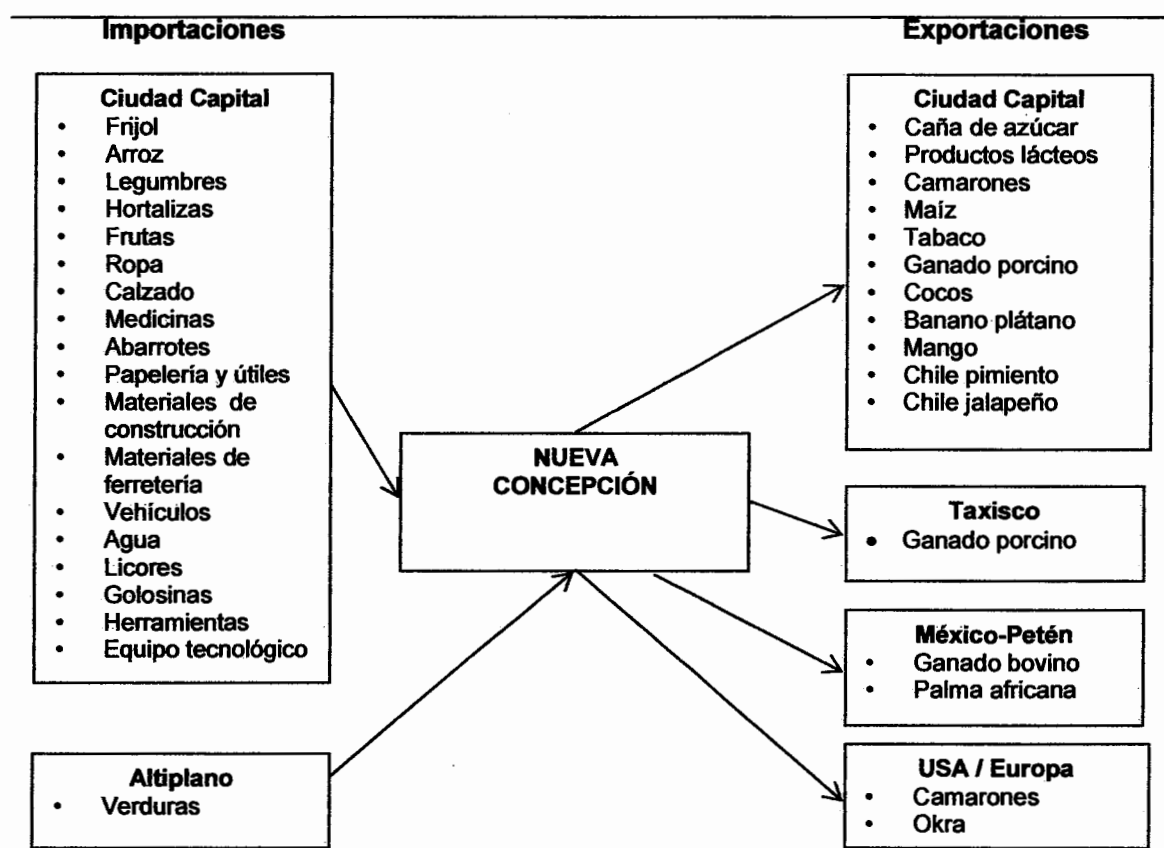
Importaciones

Exportaciones

Ciudad Capital
- Frijol
- Arroz
- Legumbres
- Hortalizas
- Frutas
- Ropa
- Calzado
- Medicinas
- Abarrotes
- Papelería y útiles
- Materiales de construcción
- Materiales de ferretería
- Vehículos
- Agua
- Licores
- Golosinas
- Herramientas
- Equipo tecnológico

Altiplano
- Verduras

NUEVA CONCEPCIÓN

Ciudad Capital
- Caña de azúcar
- Productos lácteos
- Camarones
- Maíz
- Tabaco
- Ganado porcino
- Cocos
- Banano plátano
- Mango
- Chile pimiento
- Chile jalapeño

Taxisco
- Ganado porcino

México-Petén
- Ganado bovino
- Palma africana

USA / Europa
- Camarones
- Okra